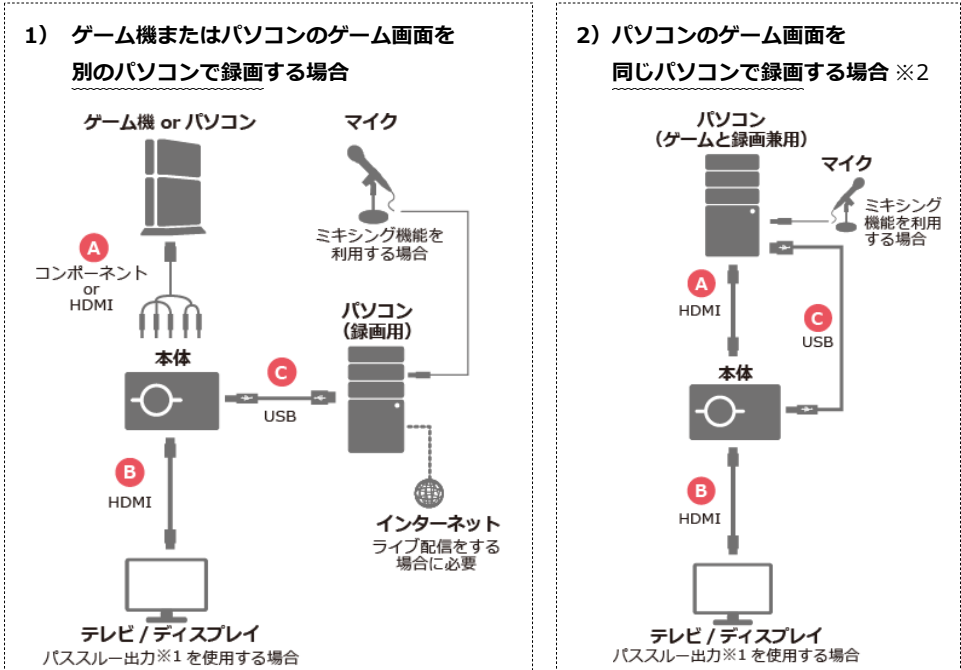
1） ゲーム機またはパソコンのゲーム画面を別のパソコンで録画する場合

ゲーム機 or パソコン

マイク

ミキシング機能を利用する場合

A
コンポーネント
or
HDMI

本体

C
USB

パソコン
（録画用）

B
HDMI

インターネット
ライブ配信をする場合に必要

テレビ / ディスプレイ
パススルー出力※1 を使用する場合

2）パソコンのゲーム画面を同じパソコンで録画する場合 ※2

パソコン
（ゲームと録画兼用）

マイク

ミキシング機能を利用する場合

A
HDMI

C
USB

本体

B
HDMI

テレビ / ディスプレイ
パススルー出力※1 を使用する場合